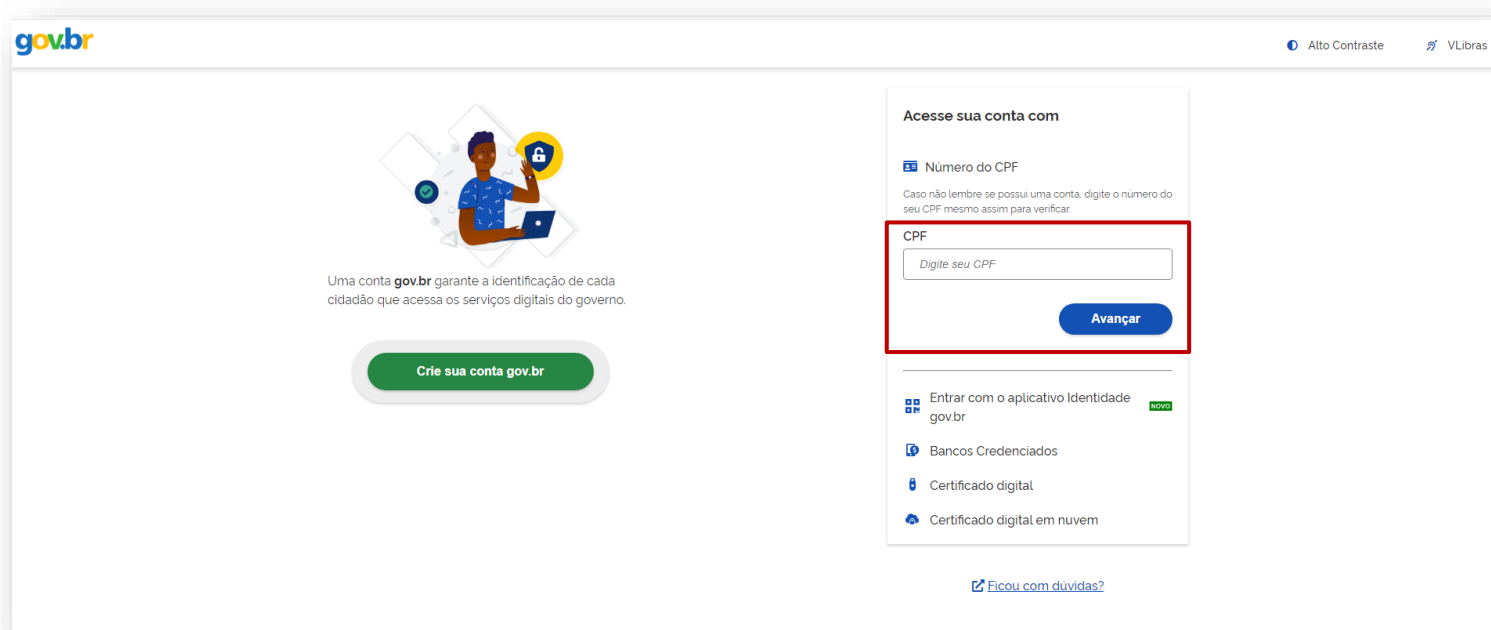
gov.br

Alto Contraste

VLibras

Uma conta **gov.br** garante a identificação de cada cidadão que acessa os serviços digitais do governo.

Crie sua conta gov.br

Acesse sua conta com

Número do CPF

Caso não lembre se possui uma conta, digite o número do seu CPF mesmo assim para verificar.

CPF

Digite seu CPF

Avançar

Entrar com o aplicativo Identidade gov.br NOVO

Bancos Credenciados

Certificado digital

Certificado digital em nuvem

Ficou com dúvidas?